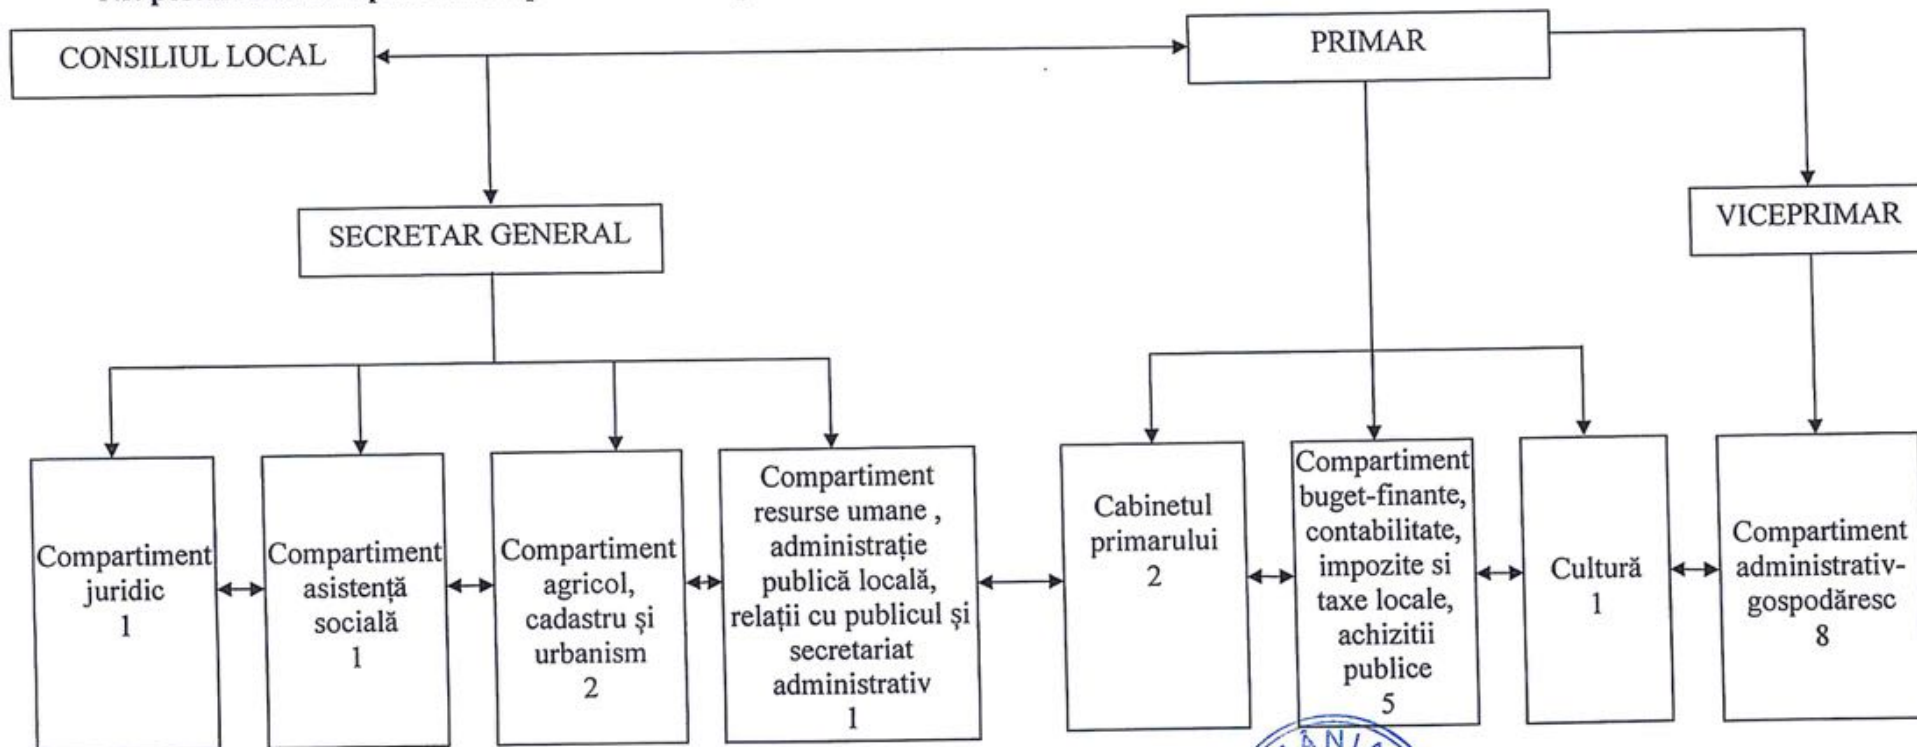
CONSILIUL LOCAL

PRIMAR

SECRETAR GENERAL

VICEPRIMAR

Compartiment juridic 1

Compartiment asistență socială 1

Compartiment agricol, cadastru și urbanism 2

Compartiment resurse umane , administrație publică locală, relații cu publicul și secretariat administrativ 1

Cabinetul primarului 2

Compartiment buget-finante, contabilitate, impozite si taxe locale, achizitii publice 5

Cultură 1

Compartiment administrativ-gospodăresc 8